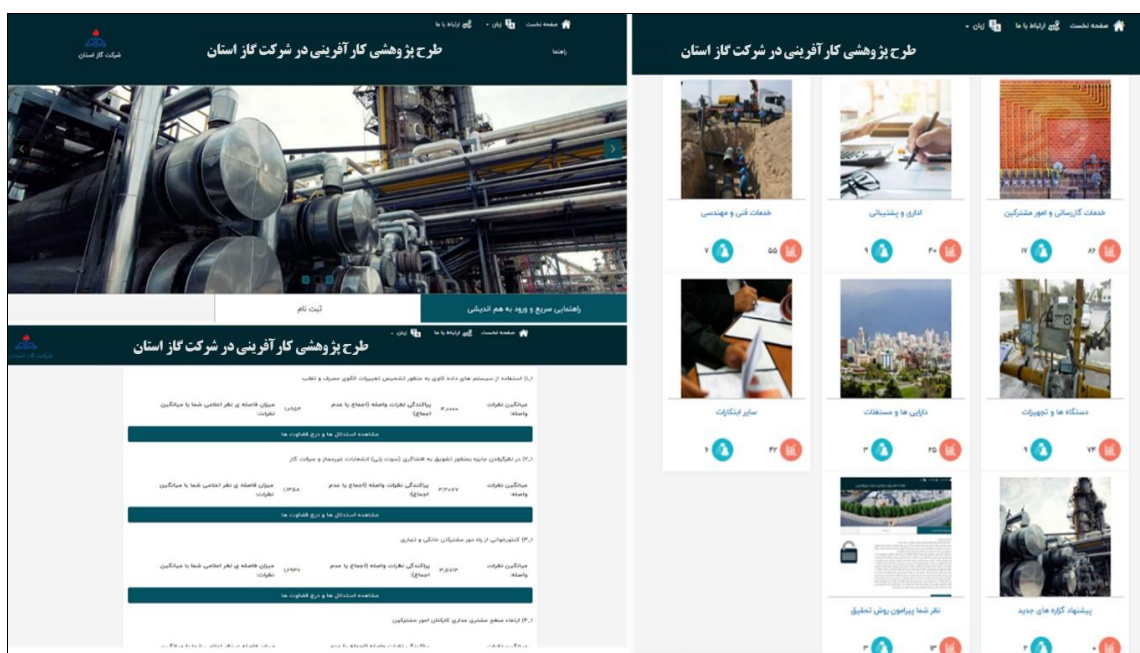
صفحه نخست ارتباط با ما زبان
طرح پژوهشی کار آفرینی در شرکت گاز استان
راهنما
شرکت گاز استان

راهنمایی سریع و ورود به هم اندیشی
ثبت نام

صفحه نخست ارتباط با ما زبان
طرح پژوهشی کار آفرینی در شرکت گاز استان
شرکت گاز استان

۱) استفاده از سیستم های داده کاوی به منظور تشخیص تغییرات الگوی مصرف و تقلب
میانگین نظرات واصله: ۴.۰۰۰
پراکندگی نظرات واصله (اجماع یا عدم اجماع): ۱.۰۹۳
میزان فاصله ی نظر اعلامی شما با میانگین نظرات:
مشاهده استدلال ها و درج قضاوت ها

۲) در نظرگرفتن جایزه بمنظور تشویق به افشاگری (سوت زنی) انشعابات غیرمجاز و سرقت گاز
میانگین نظرات واصله: ۳.۳۷۷
پراکندگی نظرات واصله (اجماع یا عدم اجماع): ۱.۳۵۸
میزان فاصله ی نظر اعلامی شما با میانگین نظرات:
مشاهده استدلال ها و درج قضاوت ها

۳) کنتورخوانی از راه دور مشترکان خانگی و تجاری
میانگین نظرات واصله: ۳.۵۷۶
پراکندگی نظرات واصله (اجماع یا عدم اجماع): ۱.۲۹۰
میزان فاصله ی نظر اعلامی شما با میانگین نظرات:
مشاهده استدلال ها و درج قضاوت ها

۴) ارتقاء سطح مشتری مداری کارکنان امور مشترکین
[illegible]

صفحه نخست ارتباط با ما زبان
طرح پژوهشی کار آفرینی در شرکت گاز استان

خدمات کارسانی و امور مشترکین
۸۲ ۱۷
اداری و پشتیبانی
۴۰ ۹
خدمات فنی و مهندسی
۵۵ ۷
دستگاه ها و تجهیزات
۷۲ ۹
دارایی ها و مستغلات
۲۵ ۳
سایر ابتکارات
۴۲ ۶
پیشنهاد گزاره های جدید
۰ ۲
نظر شما پیرامون روش تحقیق
۳ ۳